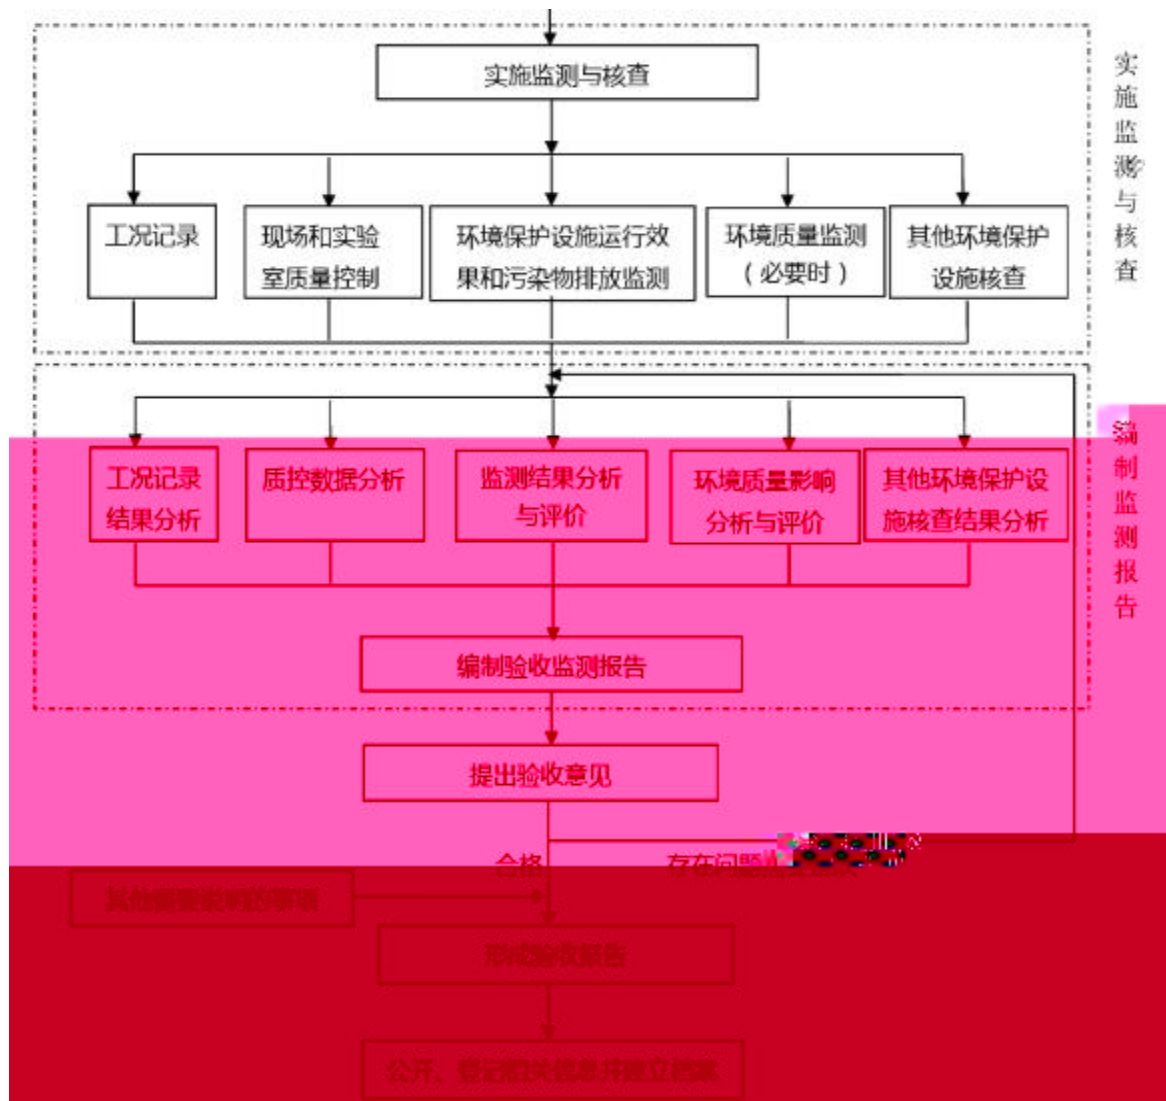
实施监测与核查

工况记录

现场和实验室质量控制

环境保护设施运行效果和污染物排放监测

环境质量监测（必要时）

其他环境保护设施核查

实施监测与核查

工况记录结果分析

质控数据分析

监测结果分析与评价

环境质量影响分析与评价

其他环境保护设施核查结果分析

编制验收监测报告

编制监测报告

提出验收意见

合格

存在问题

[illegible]

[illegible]

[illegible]